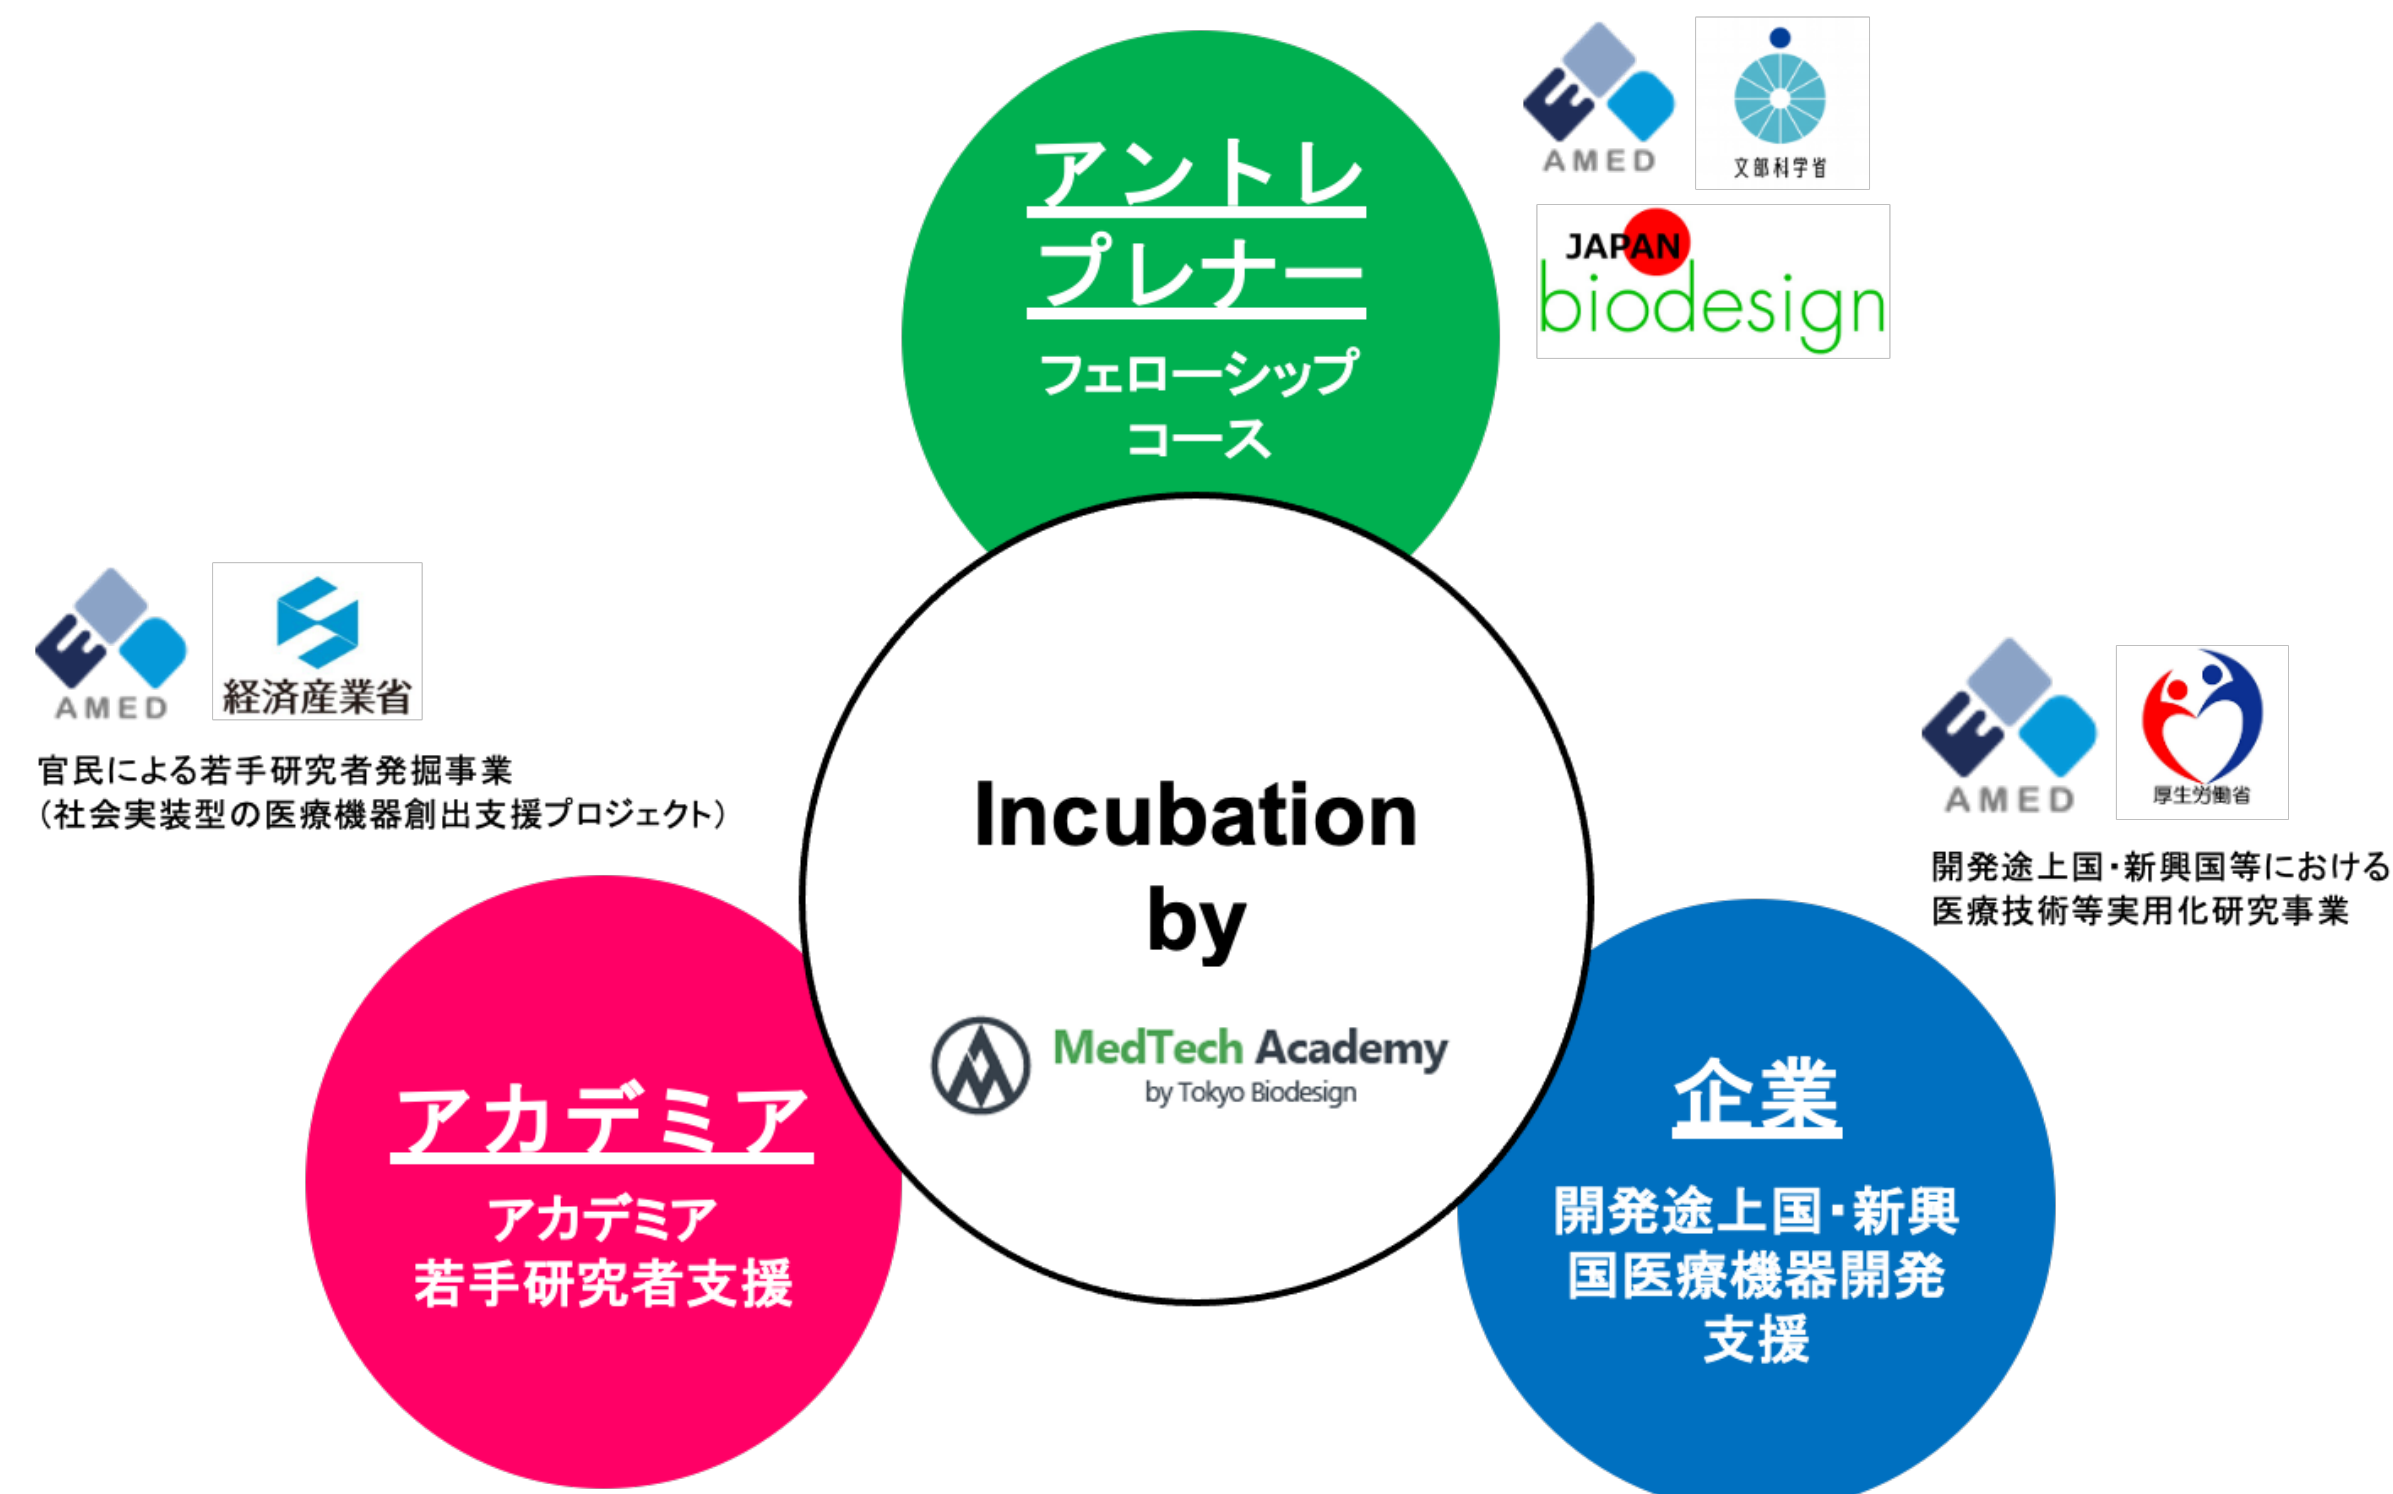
アントレプレナー
フェローシップコース

AMED
文部科学省
JAPAN biodesign

AMED
経済産業省
官民による若手研究者発掘事業
(社会実装型の医療機器創出支援プロジェクト)

Incubation by

MedTech Academy
by Tokyo Biodesign

AMED
厚生労働省
開発途上国・新興国等における医療技術等実用化研究事業

アカデミア
アカデミア若手研究者支援

企業
開発途上国・新興国医療機器開発支援